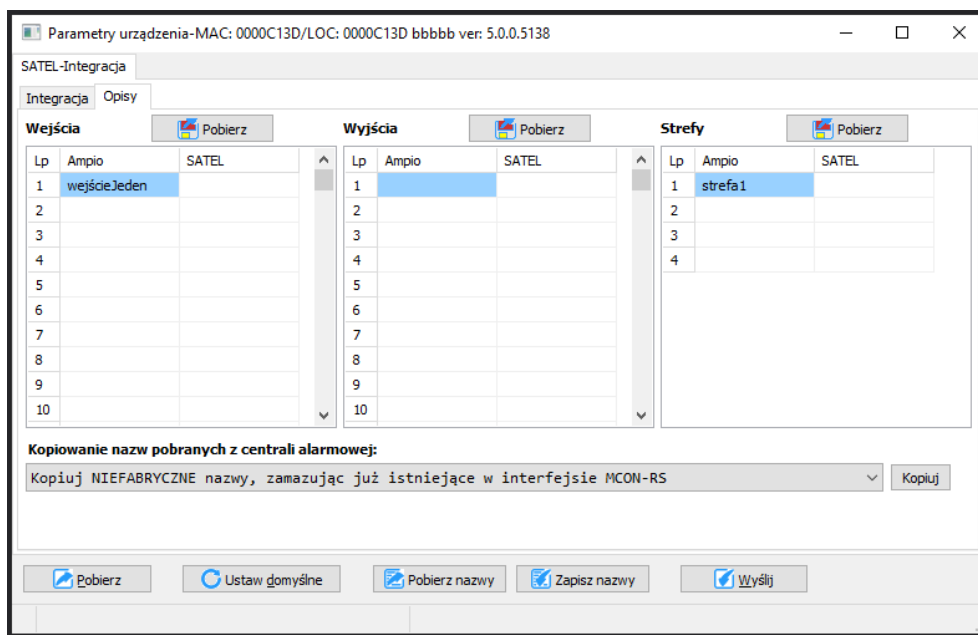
Parametry urządzenia-MAC: 0000C13D/LOC: 0000C13D bbbbb ver: 5.0.0.5138

SATEL-Integracja

Integracja Opisy

Wejścia Pobierz

| Lp | Ampio | SATEL |
|---|---|---|
| 1 | wejścieJeden | |
| 2 | | |
| 3 | | |
| 4 | | |
| 5 | | |
| 6 | | |
| 7 | | |
| 8 | | |
| 9 | | |
| 10 | | |

Wyjścia Pobierz

| Lp | Ampio | SATEL |
|---|---|---|
| 1 | | |
| 2 | | |
| 3 | | |
| 4 | | |
| 5 | | |
| 6 | | |
| 7 | | |
| 8 | | |
| 9 | | |
| 10 | | |

Strefy Pobierz

| Lp | Ampio | SATEL |
|---|---|---|
| 1 | strefa1 | |
| 2 | | |
| 3 | | |
| 4 | | |

Kopiowanie nazw pobranych z centrali alarmowej:

Kopiuj NIEFABRYCZNE nazwy, zamazując już istniejące w interfejsie MCON-RS

Kopiuj

Pobierz Ustaw domyślne Pobierz nazwy Zapisz nazwy Wyślij